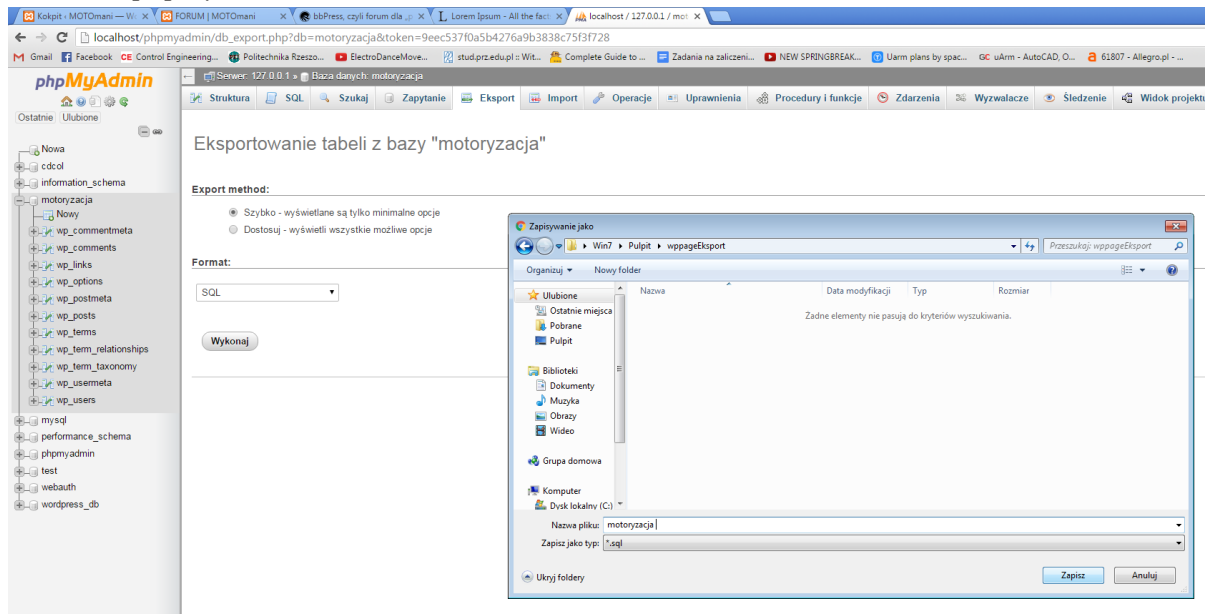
Kokpit ‹ MOTOmani — W ×  FORUM | MOTOmani ×  bbPress, czyli forum dla ×  Lorem Ipsum - All the fact ×  localhost / 127.0.0.1 / mot ×

localhost/phpmyadmin/db_export.php?db=motoryzacja&token=9eec537f0a5b4276a9b3838c75f3f728

Gmail  Facebook  CE Control Engineering...  Politechnika Rzeszo...  ElectroDanceMove...  stud.prz.edu.pl :: Wit...  Complete Guide to ...  Zadania na zaliczeni...  NEW SPRINGBREAK...  Uarm plans by spac...  GC uArm - AutoCAD, O...  61807 - Allegro.pl - ...

phpMyAdmin

Ostatnie  Ulubione

Nowa
cdcol
information_schema
motoryzacja
Nowy
wp_commentmeta
wp_comments
wp_links
wp_options
wp_postmeta
wp_posts
wp_terms
wp_term_relationships
wp_term_taxonomy
wp_usermeta
wp_users
mysql
performance_schema
phpmyadmin
test
webauth
wordpress_db

Serwer: 127.0.0.1 » Baza danych: motoryzacja

Struktura  SQL  Szukaj  Zapytanie  Eksport  Import  Operacje  Uprawnienia  Procedury i funkcje  Zdarzenia  Wyzwalacze  Śledzenie  Widok projektu

Eksportowanie tabeli z bazy "motoryzacja"

Export method:

Szybko - wyświetlane są tylko minimalne opcje
Dostosuj - wyświetli wszystkie możliwe opcje

Format:

SQL

Wykonaj

Zapisywanie jako

Win7 ▸ Pulpit ▸ wppageEksport

Przeszukaj: wppageEksport

Organizuj ▾  Nowy folder

Ulubione
Ostatnie miejsca
Pobrane
Pulpit
Biblioteki
Dokumenty
Muzyka
Obrazy
Wideo
Grupa domowa
Komputer
Dysk lokalny (C:)

Nazwa  Data modyfikacji  Typ  Rozmiar

Żadne elementy nie pasują do kryteriów wyszukiwania.

Nazwa pliku: motoryzacja

Zapisz jako typ: *.sql

Ukryj foldery

Zapisz  Anuluj